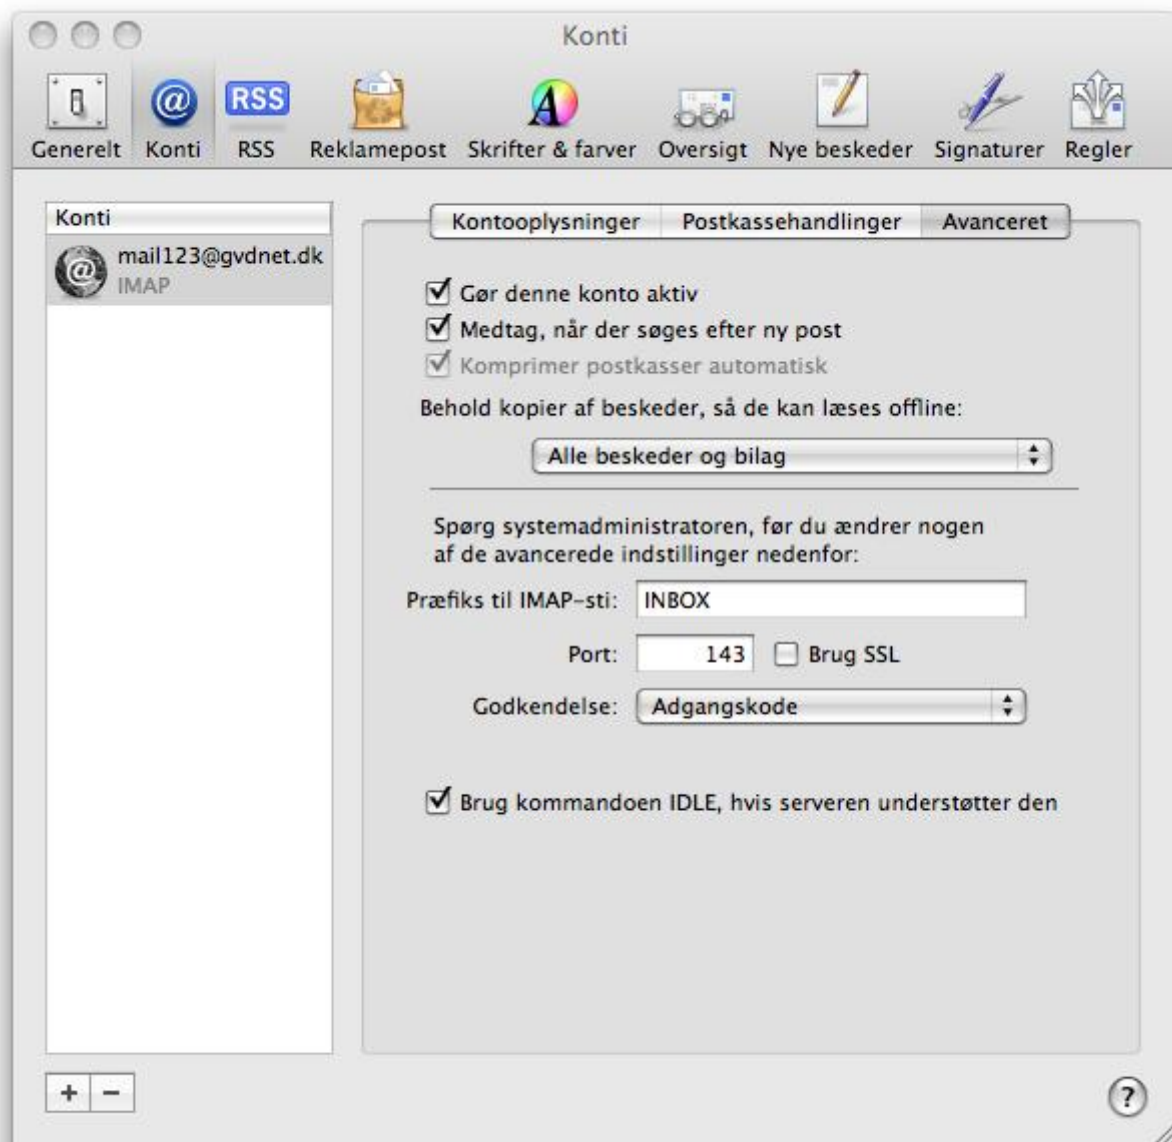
Konti

RSS

Generelt Konti RSS Reklamepost Skrifter & farver Oversigt Nye beskeder Signaturer Regler

Konti

mail123@gvdnet.dk
IMAP

Kontooplysninger Postkassehandlinger Avanceret

Gør denne konto aktiv

Medtag, når der søges efter ny post

Komprimer postkasser automatisk

Behold kopier af beskeder, så de kan læses offline:

Alle beskeder og bilag

Spørg systemadministratoren, før du ændrer nogen af de avancerede indstillinger nedenfor:

Præfiks til IMAP-sti: INBOX

Port: 143 Brug SSL

Godkendelse: Adgangskode

Brug kommandoen IDLE, hvis serveren understøtter den

+ −

?